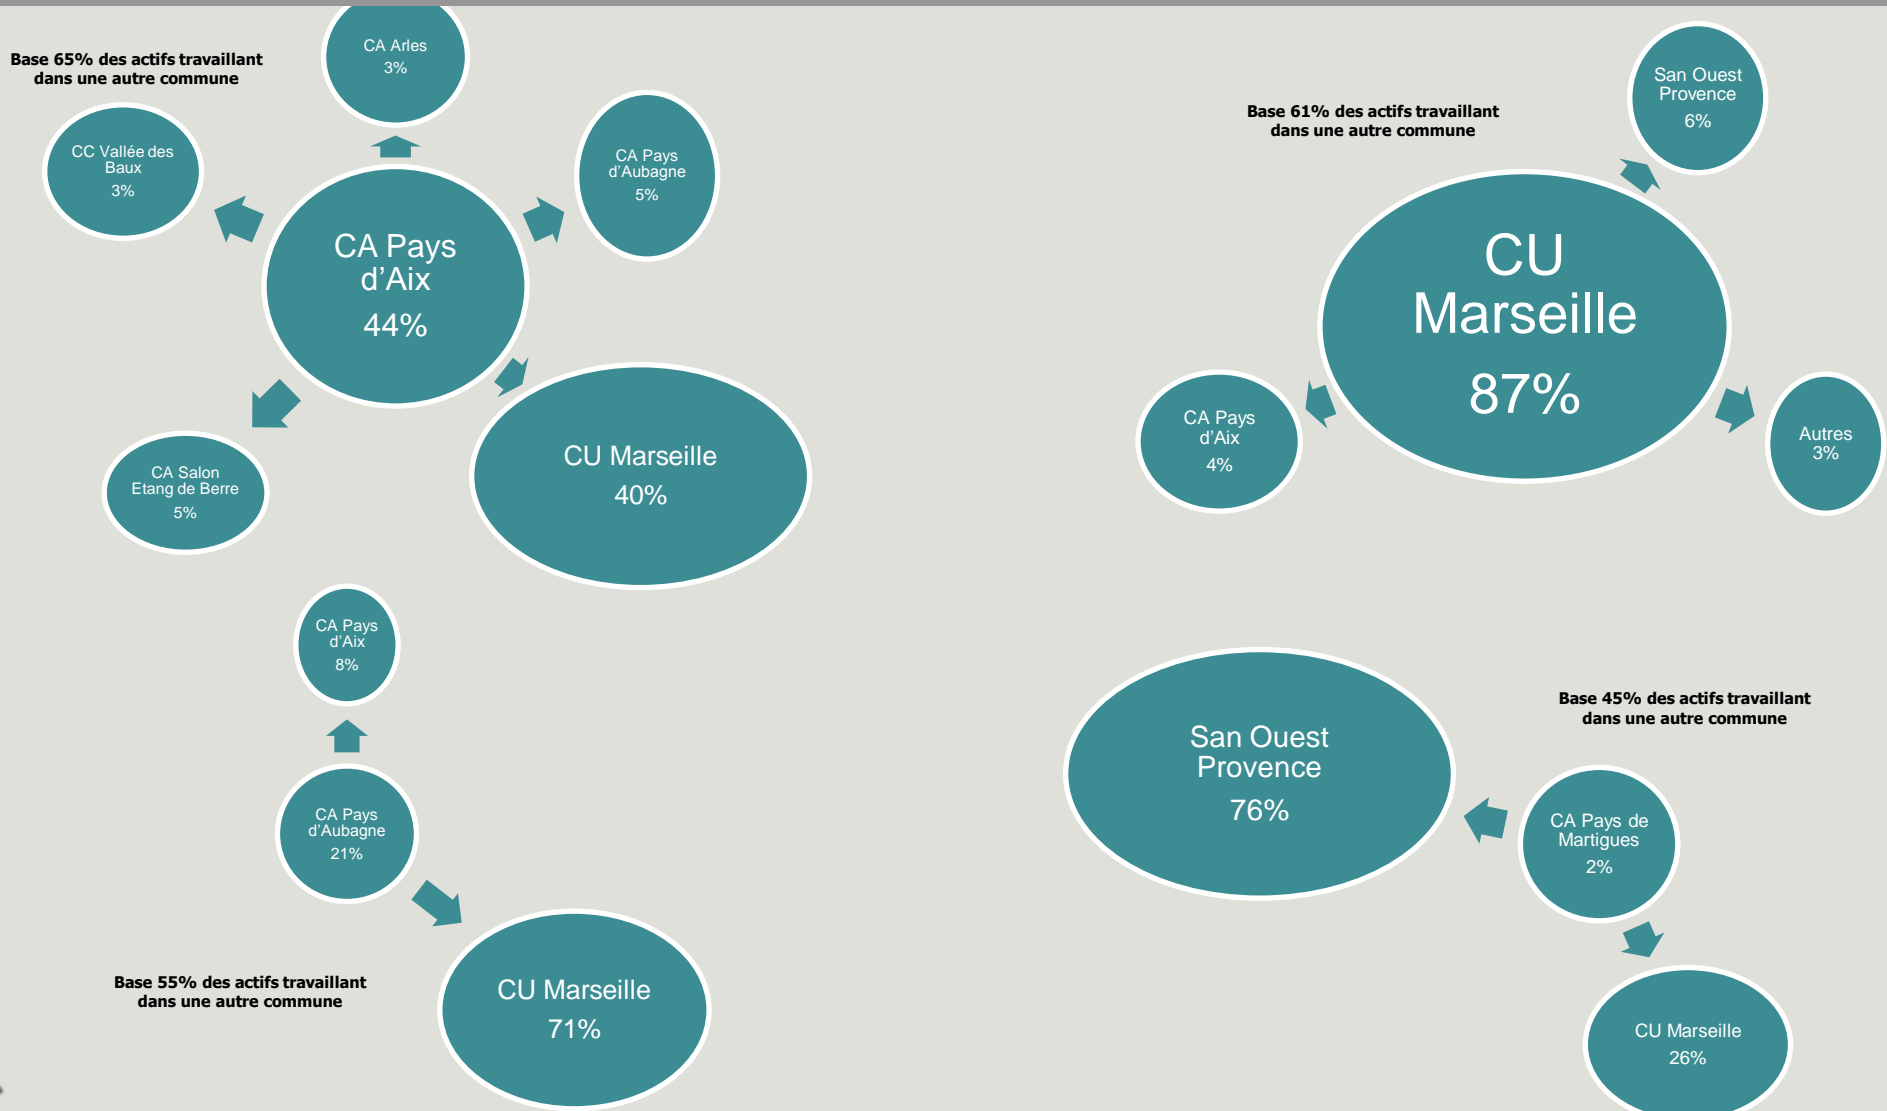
Base 65% des actifs travaillant dans une autre commune

CA Arles
3%

CC Vallée des Baux
3%

CA Pays d'Aubagne
5%

CA Pays d'Aix
44%

CA Salon Etang de Berre
5%

CU Marseille
40%

Base 61% des actifs travaillant dans une autre commune

San Ouest Provence
6%

CU Marseille
87%

CA Pays d'Aix
4%

Autres
3%

CA Pays d'Aix
8%

CA Pays d'Aubagne
21%

CU Marseille
71%

Base 55% des actifs travaillant dans une autre commune

San Ouest Provence
76%

Base 45% des actifs travaillant dans une autre commune

CA Pays de Martigues
2%

CU Marseille
26%